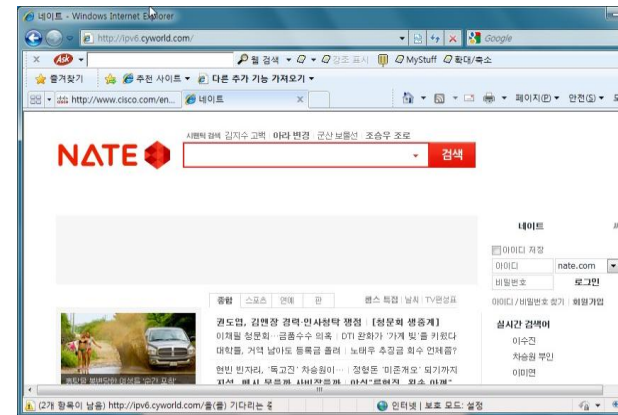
네이트 - Windows Internet Explorer

http://ipv6.cyworld.com/

Google

Ask

웹 검색

강조 표시

MyStuff

확대/축소

즐겨찾기

추천 사이트

다른 추가 기능 가져오기

http://www.cisco.com/en...

네이트

페이지(P)

안전(S)

시맨틱 검색 김지수 고백 | 아라 변경 | 군산 보물선 | 조승우 조로

NATE

검색

네이트

아이디 저장

아이디

nate.com

비밀번호

로그인

아이디 / 비밀번호 찾기 | 회원가입

종합 | 스포츠 | 연예 | 판

랭스 트랩 | 날씨 | TV편성표

권도엽, 김병장 경력·인사청탁 쟁점 | [청문회 생중계]

이재필 청문회···금품수수 의혹 | DTI 완화가 '가계 빚'을 키웠다

대학졸, 거액 넘어도 등록금 홀려 | 노태우 추징금 회수 언제쯤?

현빈 빈자리, '독고진' 차승원이··· | 정형돈 '미존개오' 되기까지

실시간 검색어

이수진

차승원 부인

이미연

(2개 항목이 남음) http://ipv6.cyworld.com/올(를) 기다리는 중

인터넷 | 보호 모드: 설정